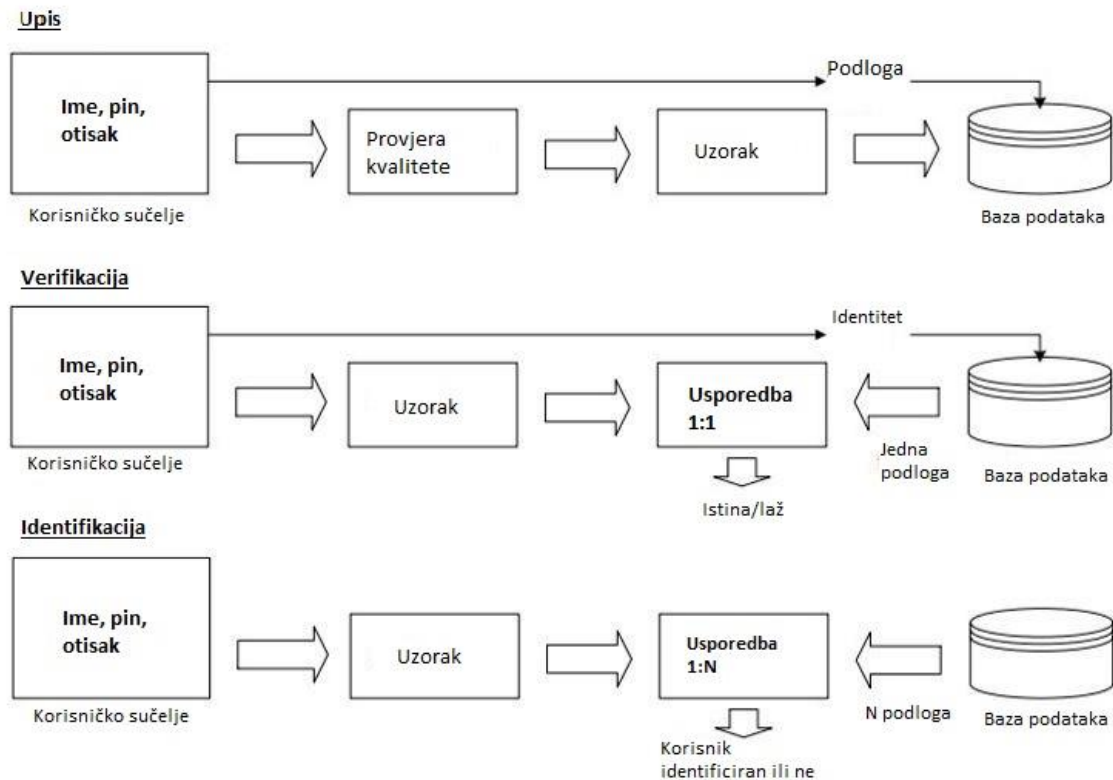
Upis

Ime, pin, otisak

Korisničko sučelje

Podloga

Provjera kvalitete

Uzorak

Baza podataka

Verifikacija

Ime, pin, otisak

Korisničko sučelje

Identitet

Uzorak

Usporedba 1:1

Istina/laž

Jedna podloga

Baza podataka

Identifikacija

Ime, pin, otisak

Korisničko sučelje

Uzorak

Usporedba 1:N

Korisnik identificiran ili ne

N podloga

Baza podataka